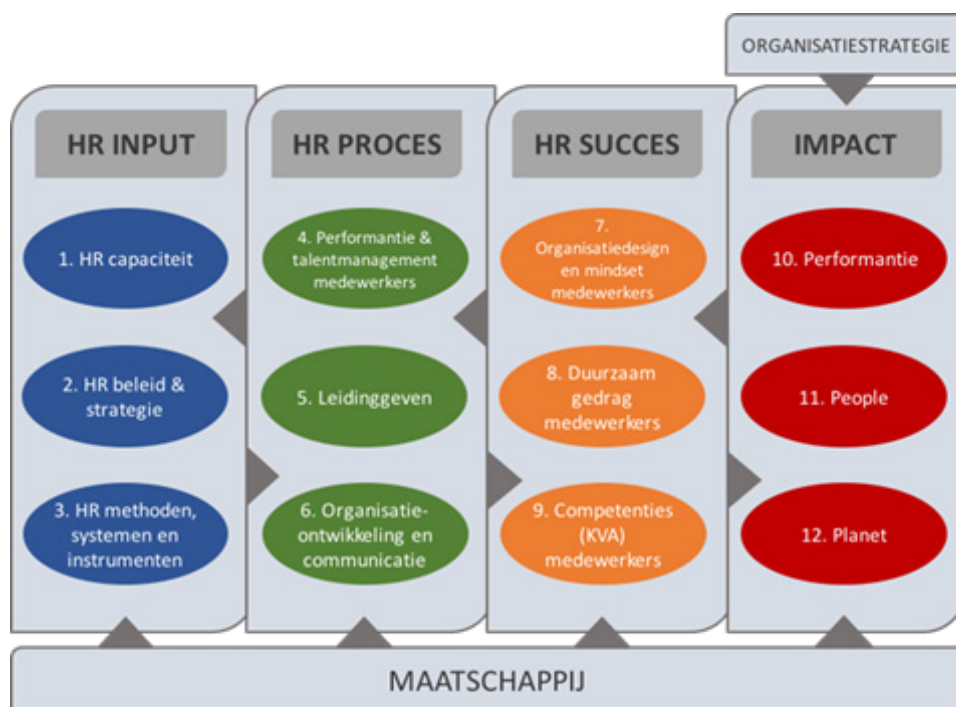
ORGANISATIESTRATEGIE

HR INPUT

1. HR capaciteit

2. HR beleid & strategie

3. HR methoden, systemen en instrumenten

HR PROCES

4. Performantie & talentmanagement medewerkers

5. Leidinggeven

6. Organisatieontwikkeling en communicatie

HR SUCCES

7. Organisatiedesign en mindset medewerkers

8. Duurzaam gedrag medewerkers

9. Competenties (KVA) medewerkers

IMPACT

10. Performantie

11. People

12. Planet

MAATSCHAPPIJ